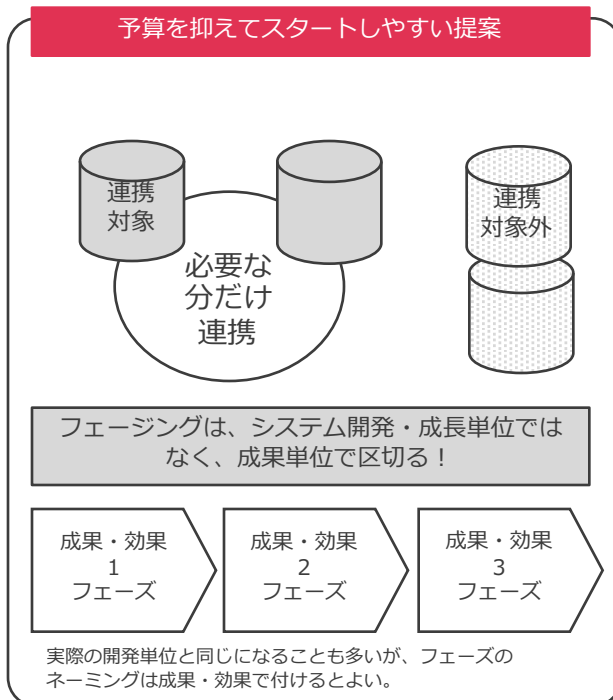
予算を抑えてスタートしやすい提案

連携対象

必要な分だけ連携

連携対象外

フェージングは、システム開発・成長単位ではなく、成果単位で区切る！

成果・効果
1
フェーズ

成果・効果
2
フェーズ

成果・効果
3
フェーズ

実際の開発単位と同じになることも多いが、フェーズのネーミングは成果・効果で付けるとよい。